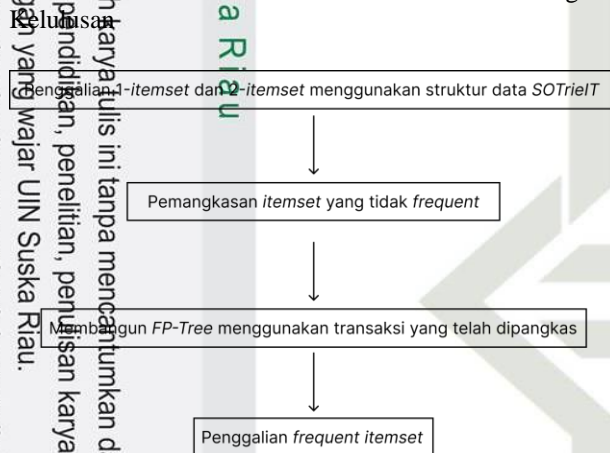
Kelulusan

Penggalian 1-*itemset* dan 2-*itemset* menggunakan struktur data *SOTrieIT*

Pemangkasan *itemset* yang tidak *frequent*

Membangun *FP-Tree* menggunakan transaksi yang telah dipangkas

Penggalian *frequent itemset*

a Riau

karya tulis ini tanpa mencantumkan d

pendidikan, penelitian, penulisan karya

gan yang wajar UIN Suska Riau.